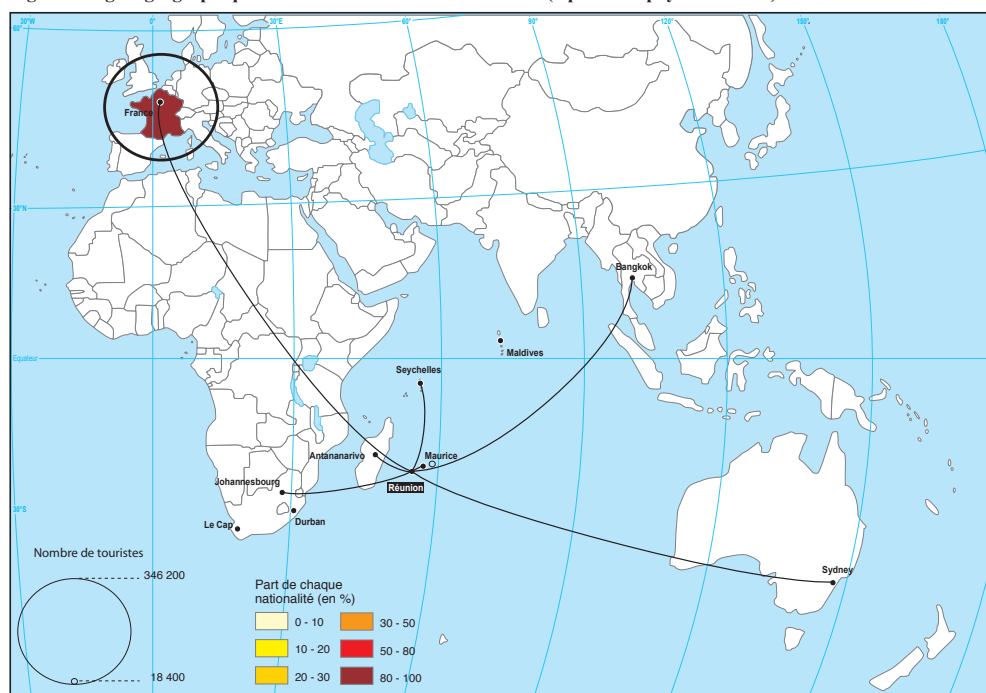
30°W 0° 30°E 60° 90° 120° 150° 180°

60°

30°N

Equateur

30°S

France

Bangkok

Maldives

Seychelles

Antananarivo

Maurice

Réunion

Johannesbourg

Durban

Le Cap

Sydney

Nombre de touristes

346 200

18 400

Part de chaque nationalité (en %)

| | | | |
|---|---|---|---|
| | 0 - 10 | | 30 - 50 |
| | 10 - 20 | | 50 - 80 |
| | 20 - 30 | | 80 - 100 |